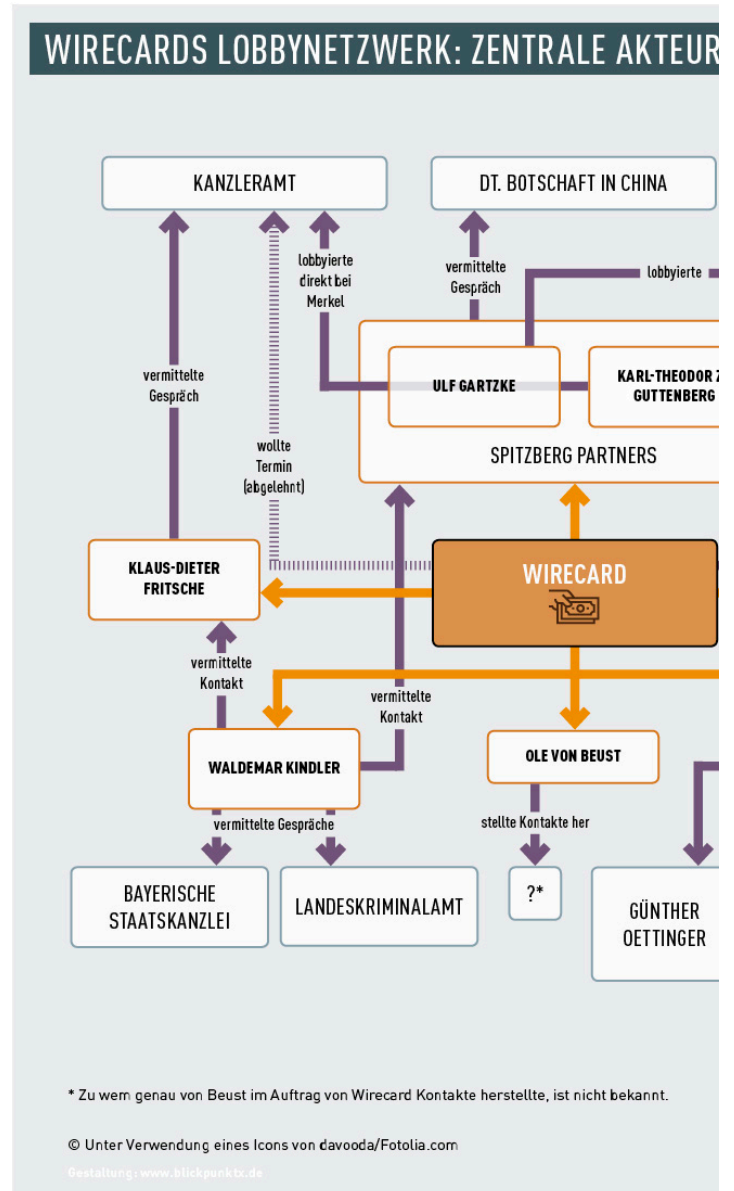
WIRECARDS LOBBYNETZWERK: ZENTRALE AKTEUR

KANZLERAMT

DT. BOTSCHAFT IN CHINA

lobbyierte direkt bei Merkel

vermittelte Gespräch

lobbyierte

vermittelte Gespräch

ULF GARTZKE

KARL-THEODOR Z GUTTENBERG

wollte Termin (abgelehnt)

SPITZBERG PARTNERS

KLAUS-DIETER FRITSCHE

WIRECARD

vermittelte Kontakt

vermittelte Kontakt

WALDEMAR KINDLER

OLE VON BEUST

vermittelte Gespräche

stellte Kontakte her

BAYERISCHE STAATSKANZLEI

LANDESKRIMINALAMT

?*

GÜNTHER OETTINGER

* Zu wem genau von Beust im Auftrag von Wirecard Kontakte herstellte, ist nicht bekannt.

© Unter Verwendung eines Icons von davooda/Fotolia.com

Gestaltung: www.blickpunktx.de